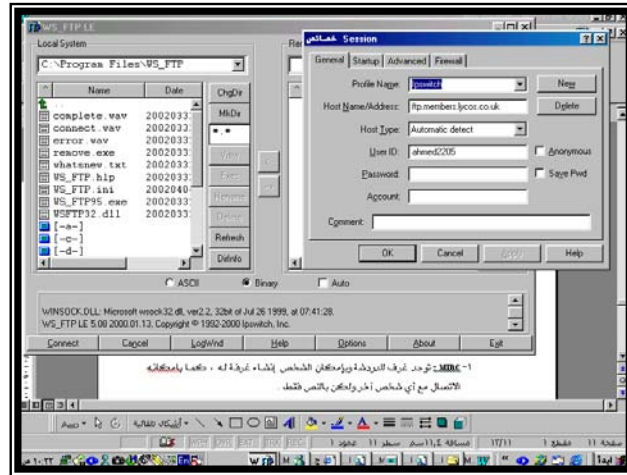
WS_FTP LE

Local System

C:\Program Files\WS_FTP

| ^ | Name | Date |
|---|---|---|
| | .. | |
| | complete.wav | 2002033 |
| | connect.wav | 2002033 |
| | error.wav | 2002033 |
| | remove.exe | 2002033 |
| | whatsnew.txt | 2002033 |
| | WS_FTP.hlp | 2002033 |
| | WS_FTP.ini | 2002040 |
| | WS_FTP95.exe | 2002033 |
| | WSFTP32.dll | 2002033 |
| | [-a-] | |
| | [-c-] | |
| | [-d-] | |

ChgDir
MkDir
*.*
View
Exec
Rename
Delete
Refresh
DirInfo

ASCII
Binary
Auto

خصائص Session

General | Startup | Advanced | Firewall

Profile Name: Ipswitch
New
Host Name/Address: ftp.members.lycos.co.uk
Delete
Host Type: Automatic detect
User ID: ahmed2205
Anonymous
Password:
Save Pwd
Account:
Comment:

OK
Cancel
Apply
Help

WINSOCK.DLL: Microsoft wsock32.dll, ver2.2, 32bit of Jul 26 1999, at 07:41:28.
WS_FTP LE 5.08 2000.01.13, Copyright © 1992-2000 Ipswitch, Inc.

Connect
Cancel
LogWnd
Help
Options
About
Exit

1- MIRC : توجد غرف للدردشة ويمكنك الشخص إنشاء غرفة له ، كما بامكانه الاتصال مع أي شخص آخر ولكن بالنص فقط .

صفحة 11 المقطع 1 11/17 على 11,4 سم سطر 11 عمود 1

REC TRK EXT OVR